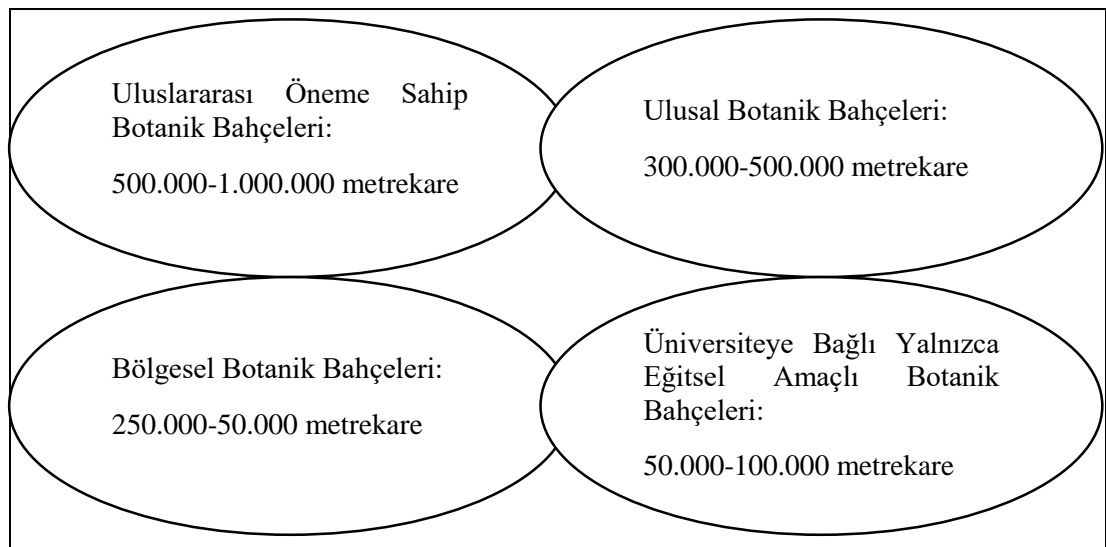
Uluslararası Öneme Sahip Botanik Bahçeleri:

500.000-1.000.000 metrekare

Ulusal Botanik Bahçeleri:

300.000-500.000 metrekare

Bölgesel Botanik Bahçeleri:

250.000-50.000 metrekare

Üniversiteye Bağlı Yalnızca Eğitsel Amaçlı Botanik Bahçeleri:

50.000-100.000 metrekare